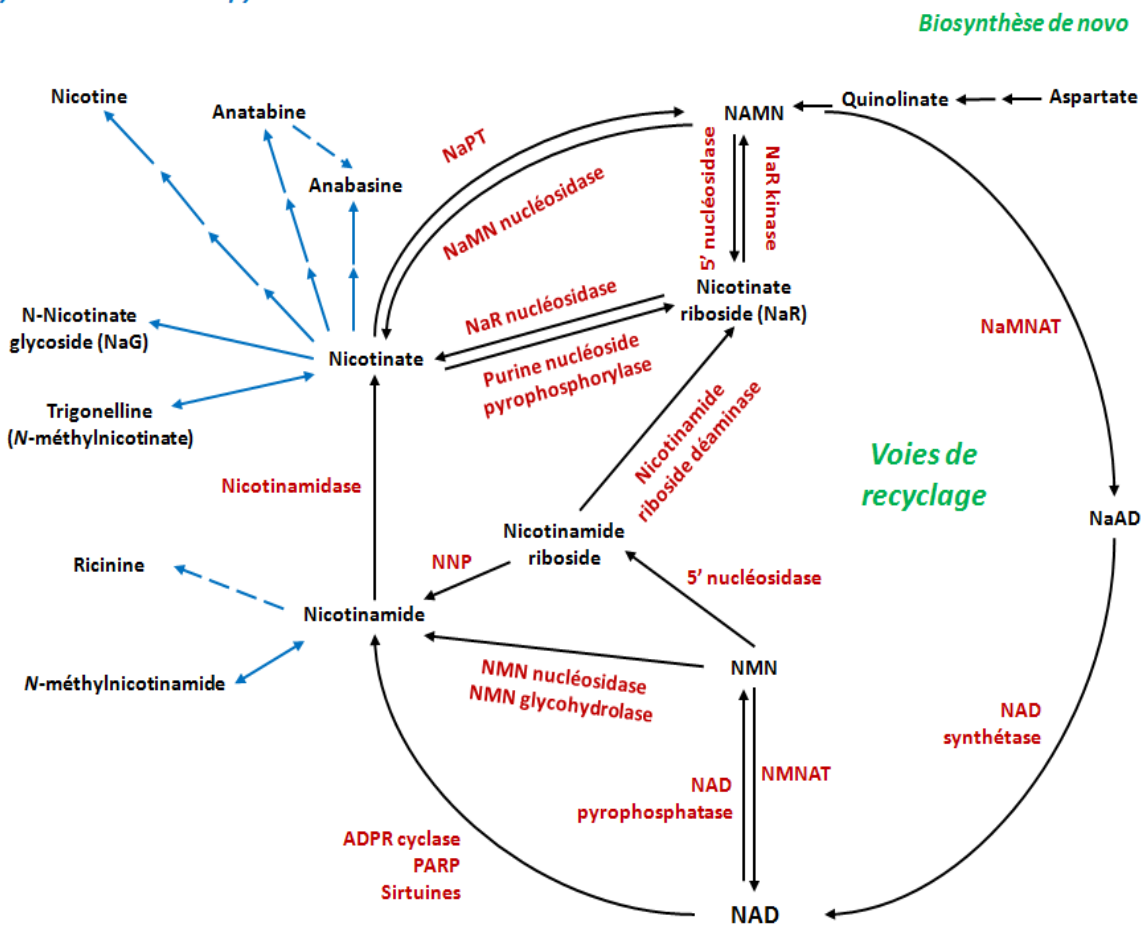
Biosynthèse de novo

Nicotine

Anatabine

Anabasine

NaPT

NAMN

Quinolinate

Aspartate

NaMN nucléosidase

5' nucléosidase

NaR kinase

Nicotinate riboside (NaR)

NaR nucléosidase

N-Nicotinate glycoside (NaG)

Nicotinate

Purine nucléoside pyrophosphorylase

NaMNAT

Trigonelline (*N*-méthylnicotinate)

Nicotinamide riboside déaminase

Voies de recyclage

Nicotinamidase

Nicotinamide riboside

NaAD

NNP

Ricinine

5' nucléosidase

Nicotinamide

NMN

NMN nucléosidase
NMN glycohydrolase

*N*-méthylnicotinamide

NAD synthétase

NAD pyrophosphatase

NMNAT

ADPR cyclase
PARP
Sirtuines

NAD